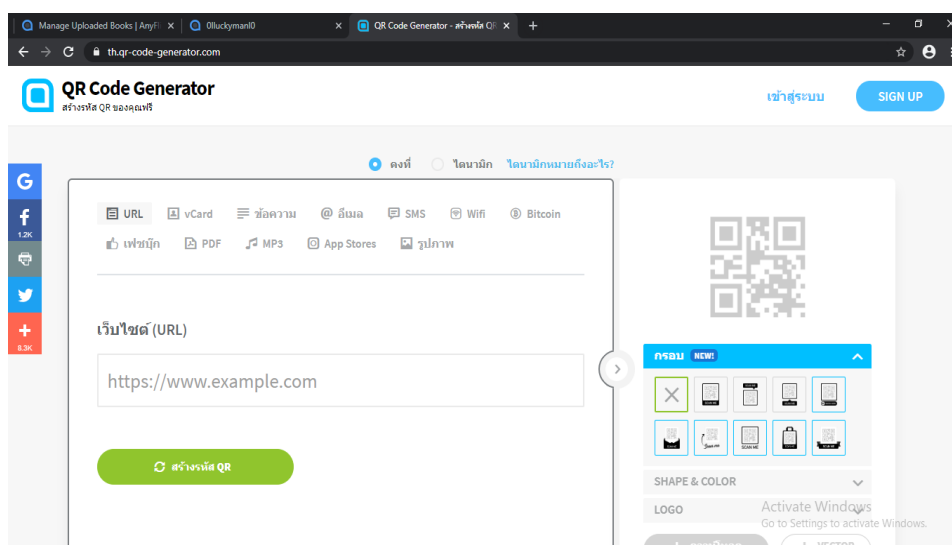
Manage Uploaded Books | AnyFl ×
0lluckymanl0 ×
QR Code Generator - สร้างรหัส QR ×
+

th.qr-code-generator.com

QR Code Generator
สร้างรหัส QR ของคุณฟรี

เข้าสู่ระบบ
SIGN UP

G
f
1.2K
+
8.3K

คงที่
ไดนามิก
ไดนามิกหมายถึงอะไร?

URL
vCard
ข้อความ
@ อีเมล
SMS
Wifi
Bitcoin
เฟซบุ๊ก
PDF
MP3
App Stores
รูปภาพ

เว็บไซต์ (URL)

https://www.example.com

สร้างรหัส QR

กรอบ NEW!

SHAPE & COLOR
LOGO

Activate Windows
Go to Settings to activate Windows.